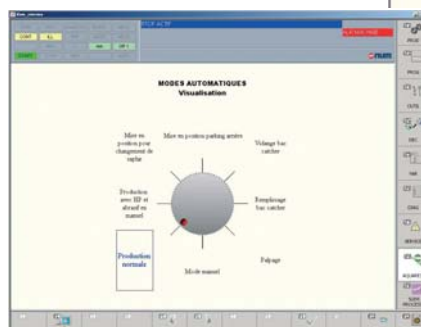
MODES AUTOMATIQUES
Visualisation

Mise en position parking arrière

Mise en position pour changement de raphe

Vidange bac catcher

Production avec HP et abrasif en manuel

Remplissage bac catcher

Production normale

Mode manuel

Palpage